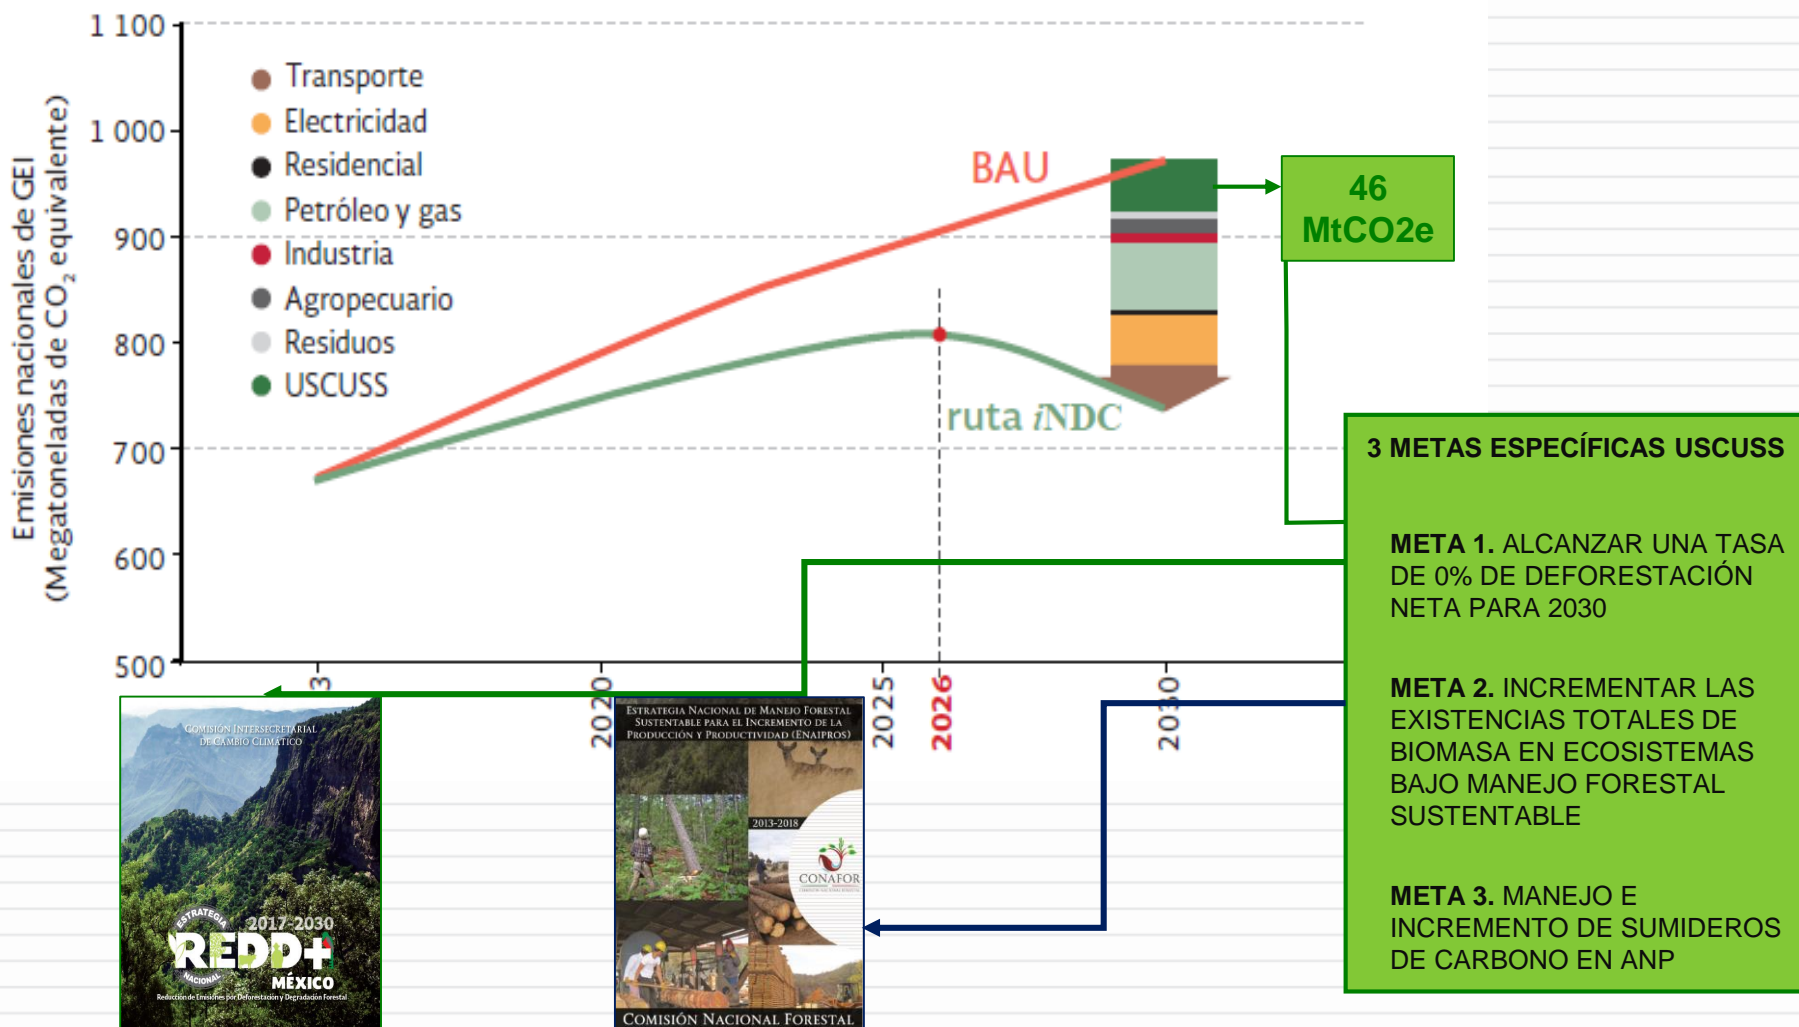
1 100
1 000
900
800
700
600
500

Emisiones nacionales de GEI (Megatoneladas de $CO_2$ equivalente)

Transporte
Electricidad
Residencial
Petróleo y gas
Industria
Agropecuario
Residuos
USCUSS

BAU

ruta iNDC

46 MtCO2e

3
2020
2025
2026
2030

3 METAS ESPECÍFICAS USCUSS

META 1. ALCANZAR UNA TASA DE 0% DE DEFORESTACIÓN NETA PARA 2030

META 2. INCREMENTAR LAS EXISTENCIAS TOTALES DE BIOMASA EN ECOSISTEMAS BAJO MANEJO FORESTAL SUSTENTABLE

META 3. MANEJO E INCREMENTO DE SUMIDEROS DE CARBONO EN ANP

Comisión Intersecretarial de Cambio Climático
Estrategia Nacional
2017-2030
REDD+
MÉXICO
Reducción de Emisiones por Deforestación y Degradación Forestal

Estrategia Nacional de Manejo Forestal Sustentable para el Incremento de la Producción y Productividad (ENAIPROS)
2013-2018
CONAFOR
Comisión Nacional Forestal